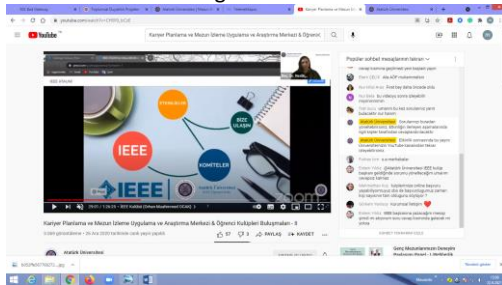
YouTube

Kariyer Planlama ve Mezun İzleme Uygulama ve Araştırma Merkezi & Öğrenci

ETKİNLİKLER

BİZE ULAŞIN

IEEE

KOMİTELER

IEEE

Kariyer Planlama ve Mezun İzleme Uygulama ve Araştırma Merkezi & Öğrenci Kulüpleri Buluşmaları - II

57 3 PAYLAŞ KAYDET

Atatürk Üniversitesi

Popüler sohbet mesajları listesi

Atatürk Üniversitesi

Atatürk Üniversitesi

Genç Mezunlarımızın Deneyimi Paylaşıyor